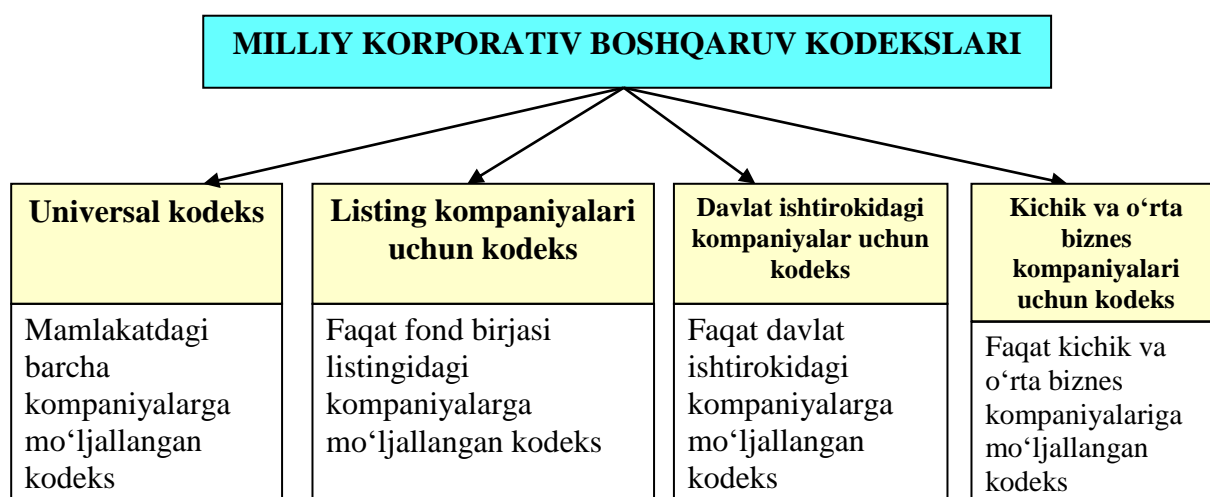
MILLIY KORPORATIV BOSHQARUV KODEKSLARI

Universal kodeks

Mamlakatdagi barcha kompaniyalarga mo‘ljallangan kodeks

Listing kompaniyalari uchun kodeks

Faqat fond birjasi listingidagi kompaniyalarga mo‘ljallangan kodeks

Davlat ishtirokidagi kompaniyalar uchun kodeks

Faqat davlat ishtirokidagi kompaniyalarga mo‘ljallangan kodeks

Kichik va o‘rta biznes kompaniyalari uchun kodeks

Faqat kichik va o‘rta biznes kompaniyalariga mo‘ljallangan kodeks